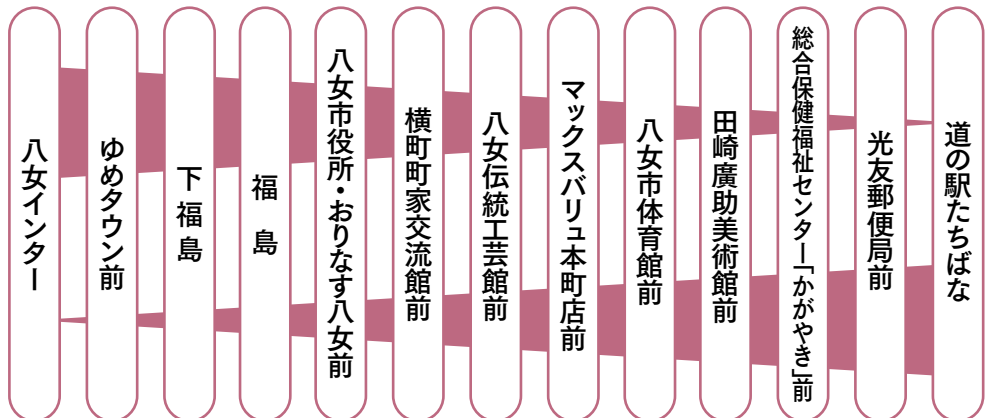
八女インター

ゆめタウン前

下福島

福島

八女市役所・おりなす八女前

横町町家交流館前

八女伝統工芸館前

マックスバリュ本町店前

八女市体育館前

田崎廣助美術館前

総合保健福祉センター「かがやき」前

光友郵便局前

道の駅たちばな